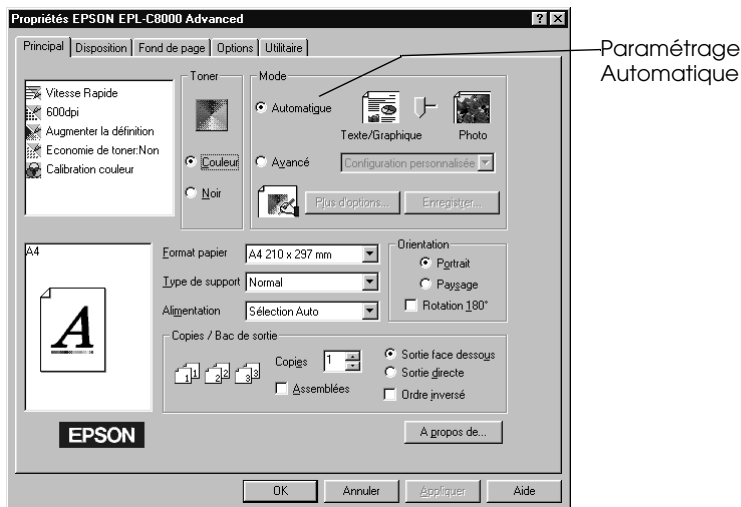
Propriétés EPSON EPL-C8000 Advanced

?

Principal | Disposition | Fond de page | Options | Utilitaire

Paramétrage Automatique

Vitesse Rapide
600dpi
Augmenter la définition
Economie de toner:Non
Calibration couleur

Toner

Couleur

Noir

Mode

Automatique

Texte/Graphique

Photo

Avancé

Configuration personnalisée

Plus d'options...

Enregistrer...

A4

A

Format papier A4 210 x 297 mm

Type de support Normal

Alimentation Sélection Auto

Orientation

Portrait

Paysage

Rotation 180°

Copies / Bac de sortie

Copies 1

Assemblées

Sortie face dessous

Sortie directe

Ordre inversé

EPSON

A propos de...

OK

Annuler

Appliquer

Aide